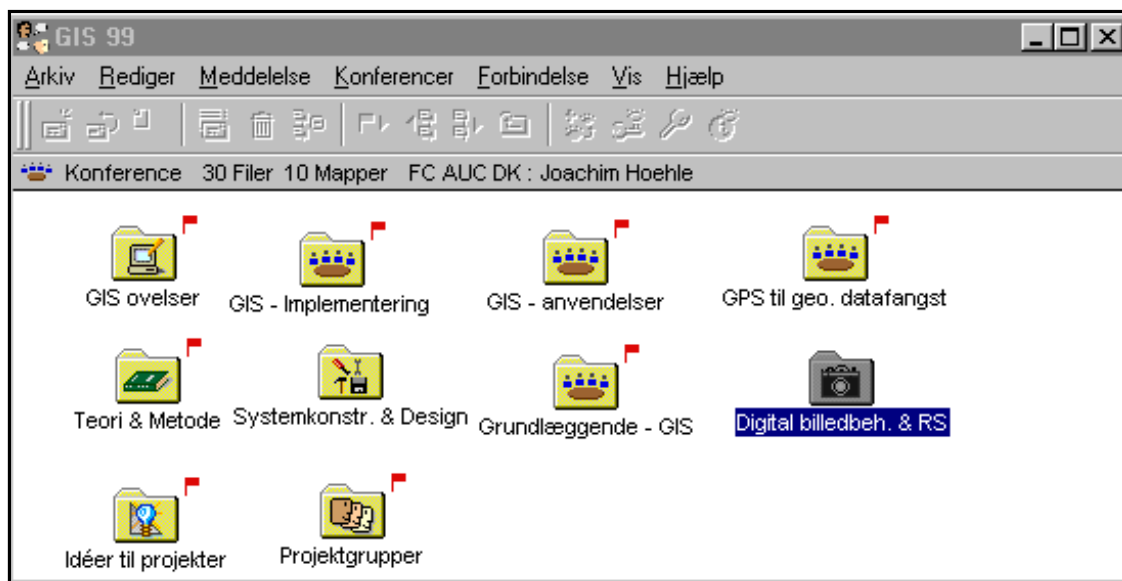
GIS 99

Arkiv Rediger Meddelelse Konferencer Forbindelse Vis Hjælp

Konference 30 Filer 10 Mapper FC AUC DK : Joachim Hoehle

GIS ovelser
GIS - Implementering
GIS - anvendelser
GPS til geo. datafangst
Teori & Metode
Systemkonstr. & Design
Grundlæggende - GIS
Digital billedbeh. & RS
Idéer til projekter
Projektgrupper